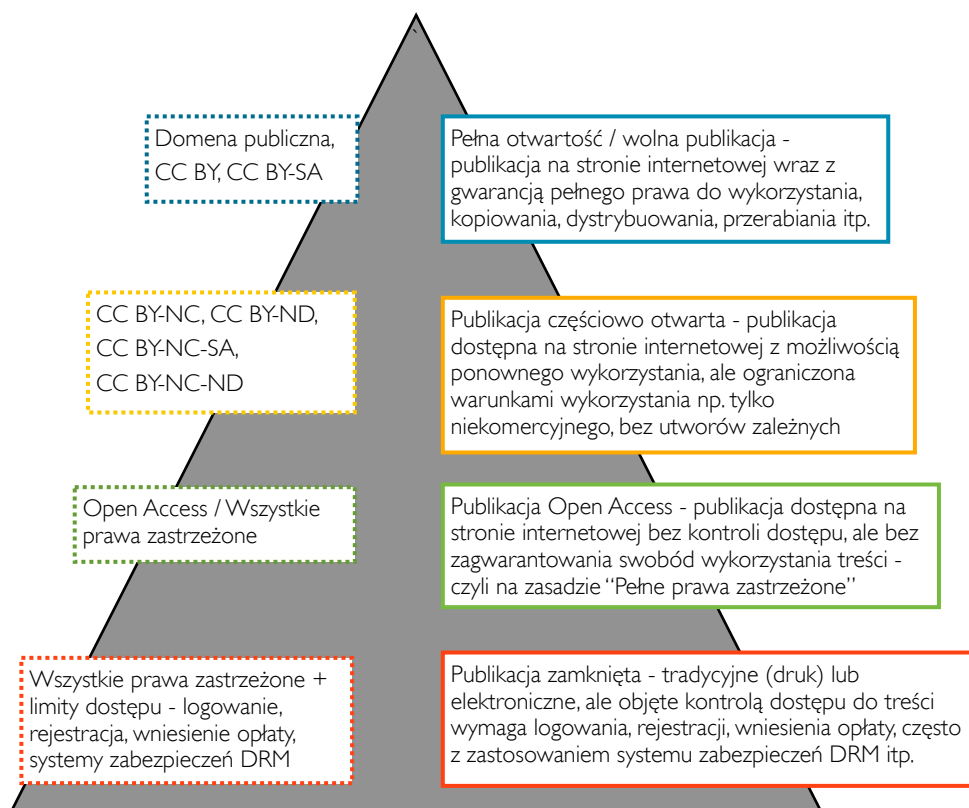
Domena publiczna, CC BY, CC BY-SA

Pełna otwartość / wolna publikacja - publikacja na stronie internetowej wraz z gwarancją pełnego prawa do wykorzystania, kopiowania, dystrybuowania, przerabiania itp.

CC BY-NC, CC BY-ND, CC BY-NC-SA, CC BY-NC-ND

Publikacja częściowo otwarta - publikacja dostępna na stronie internetowej z możliwością ponownego wykorzystania, ale ograniczona warunkami wykorzystania np. tylko niekomercyjnego, bez utworów zależnych

Open Access / Wszystkie prawa zastrzeżone

Publikacja Open Access - publikacja dostępna na stronie internetowej bez kontroli dostępu, ale bez zagwarantowania swobód wykorzystania treści - czyli na zasadzie "Pełne prawa zastrzeżone"

Wszystkie prawa zastrzeżone + limity dostępu - logowanie, rejestracja, wniesienie opłaty, systemy zabezpieczeń DRM

Publikacja zamknięta - tradycyjne (druk) lub elektroniczne, ale objęte kontrolą dostępu do treści wymaga logowania, rejestracji, wniesienia opłaty, często z zastosowaniem systemu zabezpieczeń DRM itp.